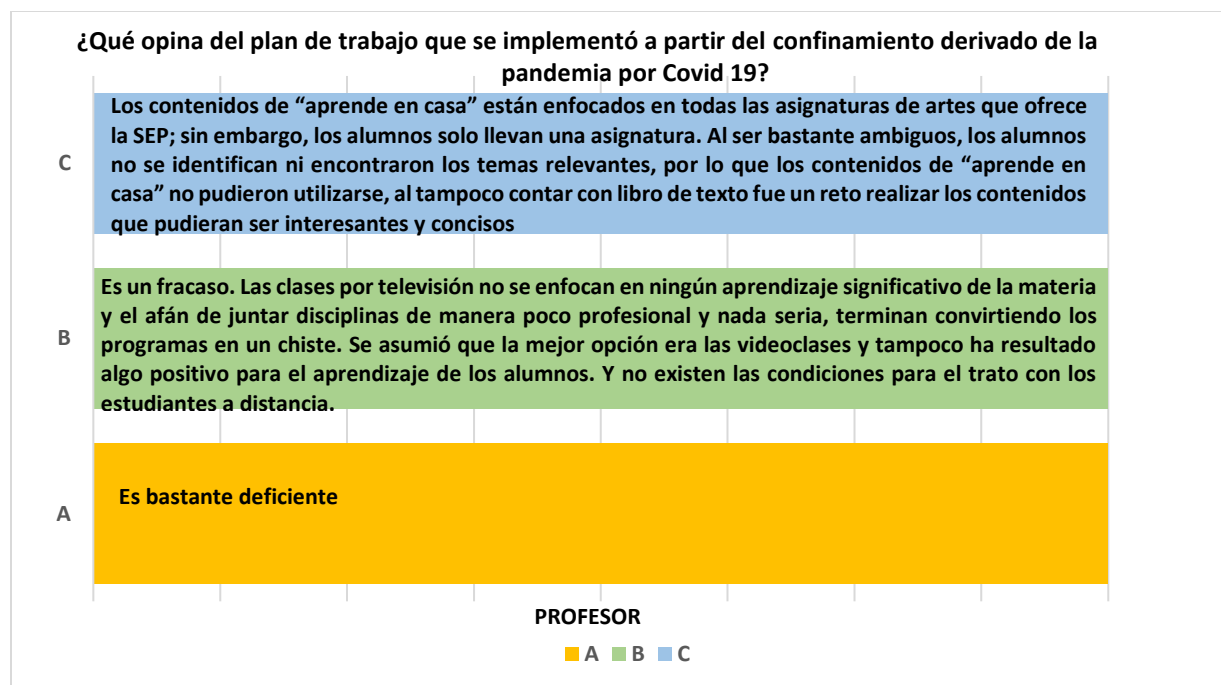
¿Qué opina del plan de trabajo que se implementó a partir del confinamiento derivado de la pandemia por Covid 19?

C

Los contenidos de “aprende en casa” están enfocados en todas las asignaturas de artes que ofrece la SEP; sin embargo, los alumnos solo llevan una asignatura. Al ser bastante ambiguos, los alumnos no se identifican ni encontraron los temas relevantes, por lo que los contenidos de “aprende en casa” no pudieron utilizarse, al tampoco contar con libro de texto fue un reto realizar los contenidos que pudieran ser interesantes y concisos

B

Es un fracaso. Las clases por televisión no se enfocan en ningún aprendizaje significativo de la materia y el afán de juntar disciplinas de manera poco profesional y nada seria, terminan convirtiendo los programas en un chiste. Se asumió que la mejor opción era las videoclases y tampoco ha resultado algo positivo para el aprendizaje de los alumnos. Y no existen las condiciones para el trato con los estudiantes a distancia.

A

Es bastante deficiente

PROFESOR

A B C